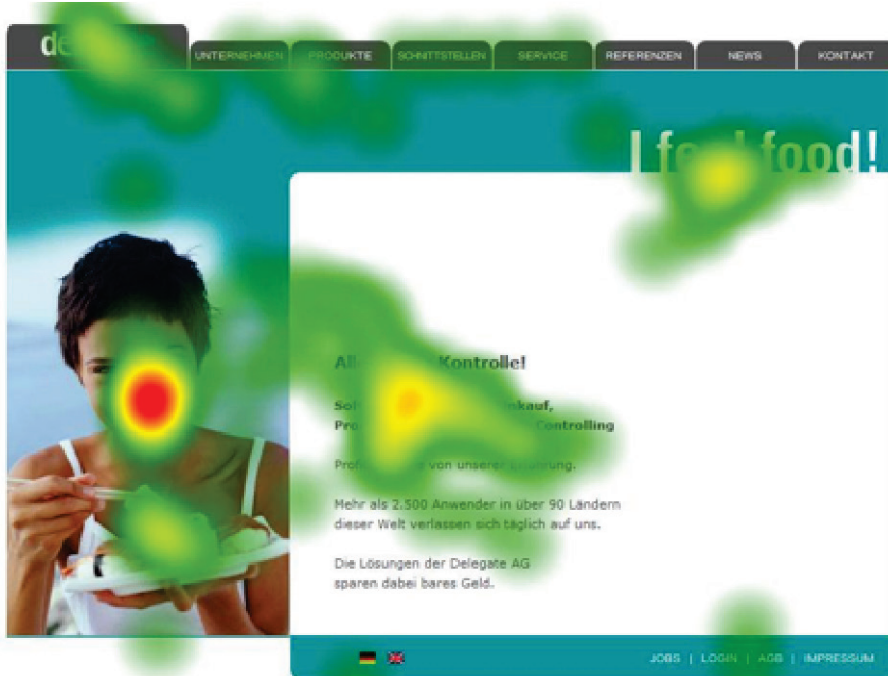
de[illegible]

UNTERNEHMEN | PRODUKTE | SCHNITTSTELLEN | SERVICE | REFERENZEN | NEWS | KONTAKT

I f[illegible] food!

All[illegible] Kontrolle!

Sof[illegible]nkauf, Pro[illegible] Controlling

Prof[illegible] von unserer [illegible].

Mehr als 2.500 Anwender in über 90 Ländern dieser Welt verlassen sich täglich auf uns.

Die Lösungen der Delegate AG sparen dabei bares Geld.

JOBS | LOGIN | AGB | IMPRESSUM